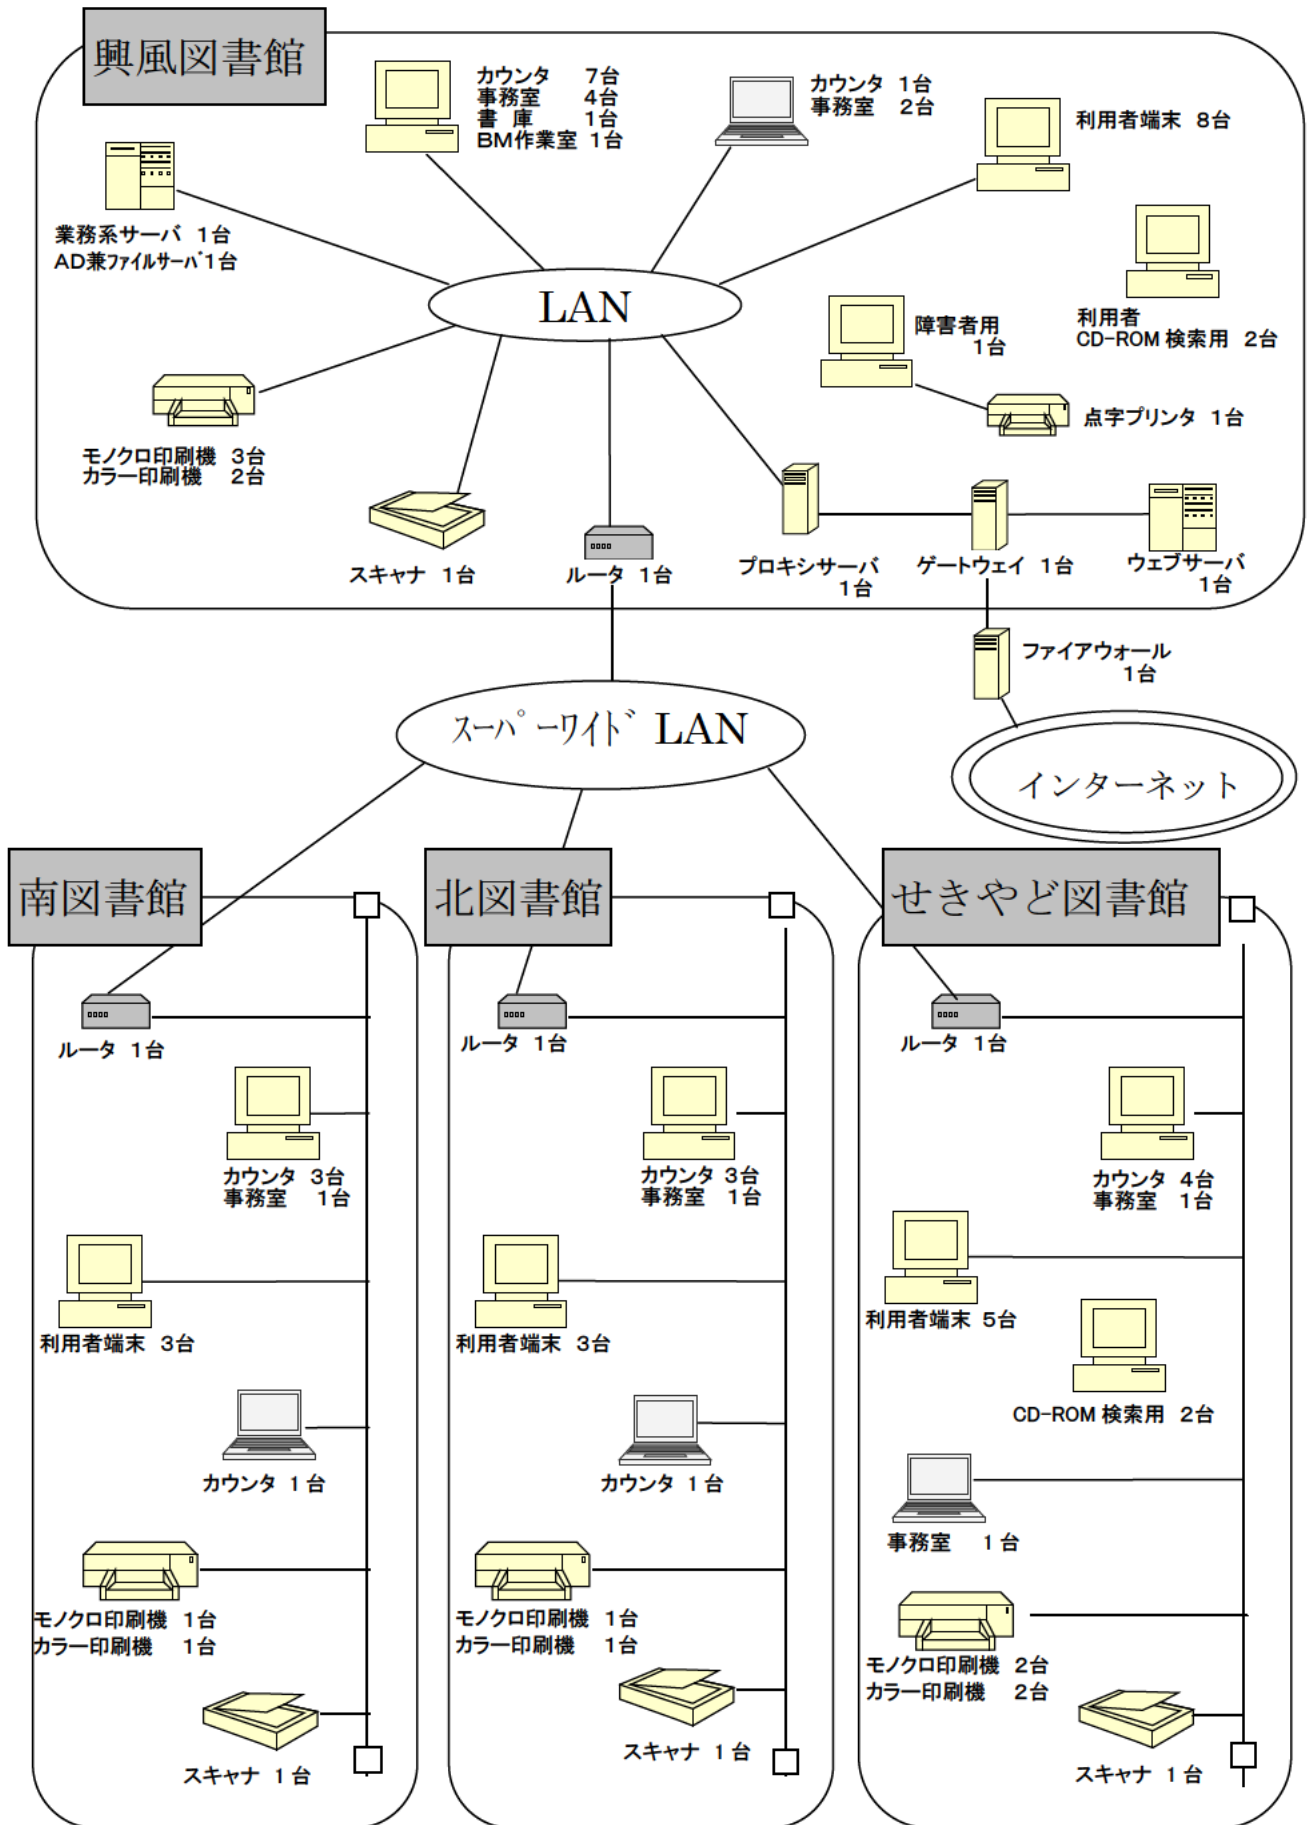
興風図書館

カウンタ 7台
事務室 4台
書 庫 1台
BM作業室 1台

カウンタ 1台
事務室 2台

利用者端末 8台

業務系サーバ 1台
AD兼ファイルサーバ 1台

LAN

障害者用 1台

利用者
CD-ROM 検索用 2台

点字プリンタ 1台

モノクロ印刷機 3台
カラー印刷機 2台

スキャナ 1台

ルータ 1台

プロキシサーバ 1台

ゲートウェイ 1台

ウェブサーバ 1台

ファイアウォール 1台

スーパーワイド LAN

インターネット

南図書館

ルータ 1台

カウンタ 3台
事務室 1台

利用者端末 3台

カウンタ 1 台

モノクロ印刷機 1台
カラー印刷機 1台

スキャナ 1 台

北図書館

ルータ 1台

カウンタ 3台
事務室 1台

利用者端末 3台

カウンタ 1 台

モノクロ印刷機 1台
カラー印刷機 1台

スキャナ 1 台

せきやど図書館

ルータ 1台

カウンタ 4台
事務室 1台

利用者端末 5台

CD-ROM 検索用 2台

事務室 1 台

モノクロ印刷機 2台
カラー印刷機 2台

スキャナ 1 台